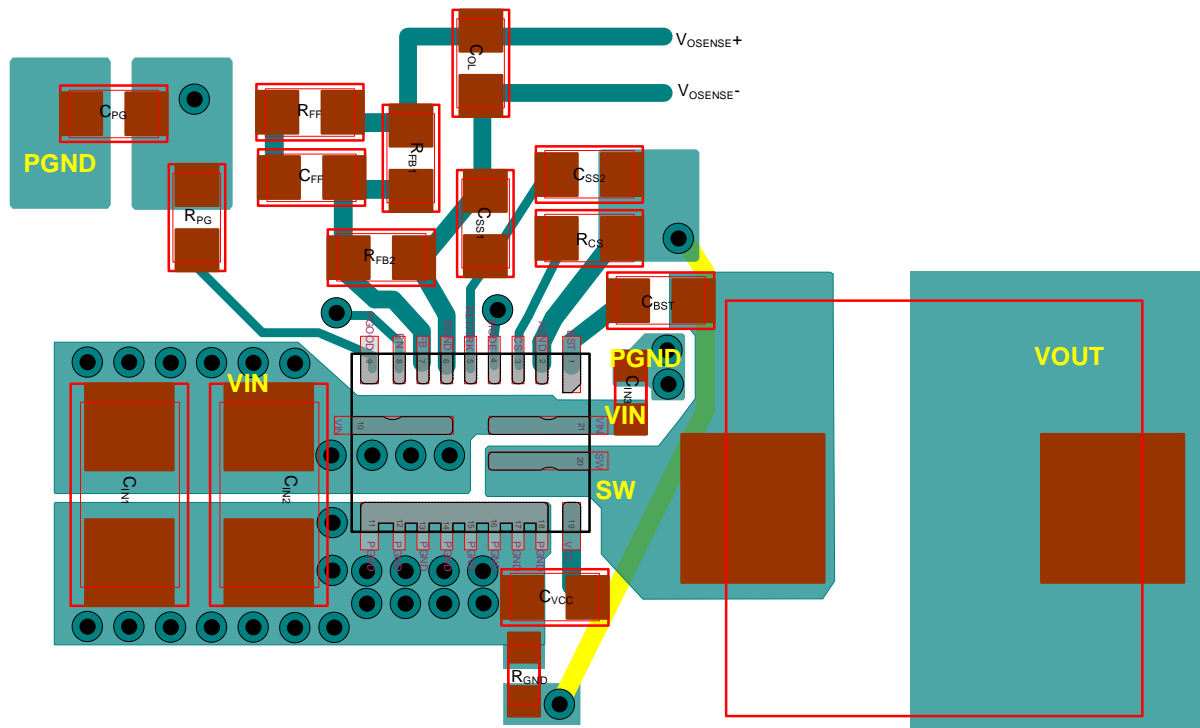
$V_{OSENSE}$+

$V_{OSENSE}$-

$C_{OL}$

$C_{PG}$

$R_{FF}$

$R_{FB1}$

PGND

$C_{FF}$

$C_{SS2}$

$R_{PG}$

$C_{SS1}$

$R_{CS}$

$R_{FB2}$

$C_{BST}$

PGOOD 9
EN 8
FB 7
AGND 6
SS/TRK 5
MODE 4
RT 3
AGND 2
BST 1

PGND

VOUT

VIN

$C_{IN3}$

VIN

10 VIN

21 VIN

20 SW

$C_{IN1}$

$C_{IN2}$

SW

11 PGND
12 PGND
13 PGND
14 PGND
15 PGND
16 PGND
17 PGND
18 PGND
19 VCC

$C_{VCC}$

$R_{GND}$